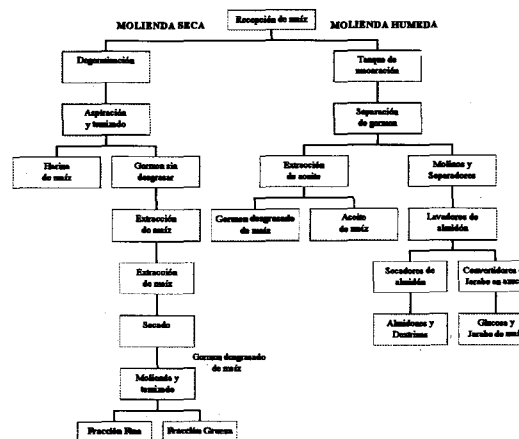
Recepción de maíz

MOLIENDA SECA

MOLIENDA HUMEDA

Degerminación

Aspiración y tamizado

Harina de maíz

Germen sin desgrasar

Extracción de maíz

Extracción de maíz

Secado

Germen desgrasado de maíz

Moliendo y tamizado

Fracción Fina

Fracción Gruesa

Tanque de maceración

Separación de germen

Extracción de aceite

Germen desgrasado de maíz

Aceite de maíz

Molinos y Separadores

Lavadores de almidón

Secadores de almidón

Almidones y Dextrina

Convertidores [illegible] Jarabe en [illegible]

Glucosa y Jarabe de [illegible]